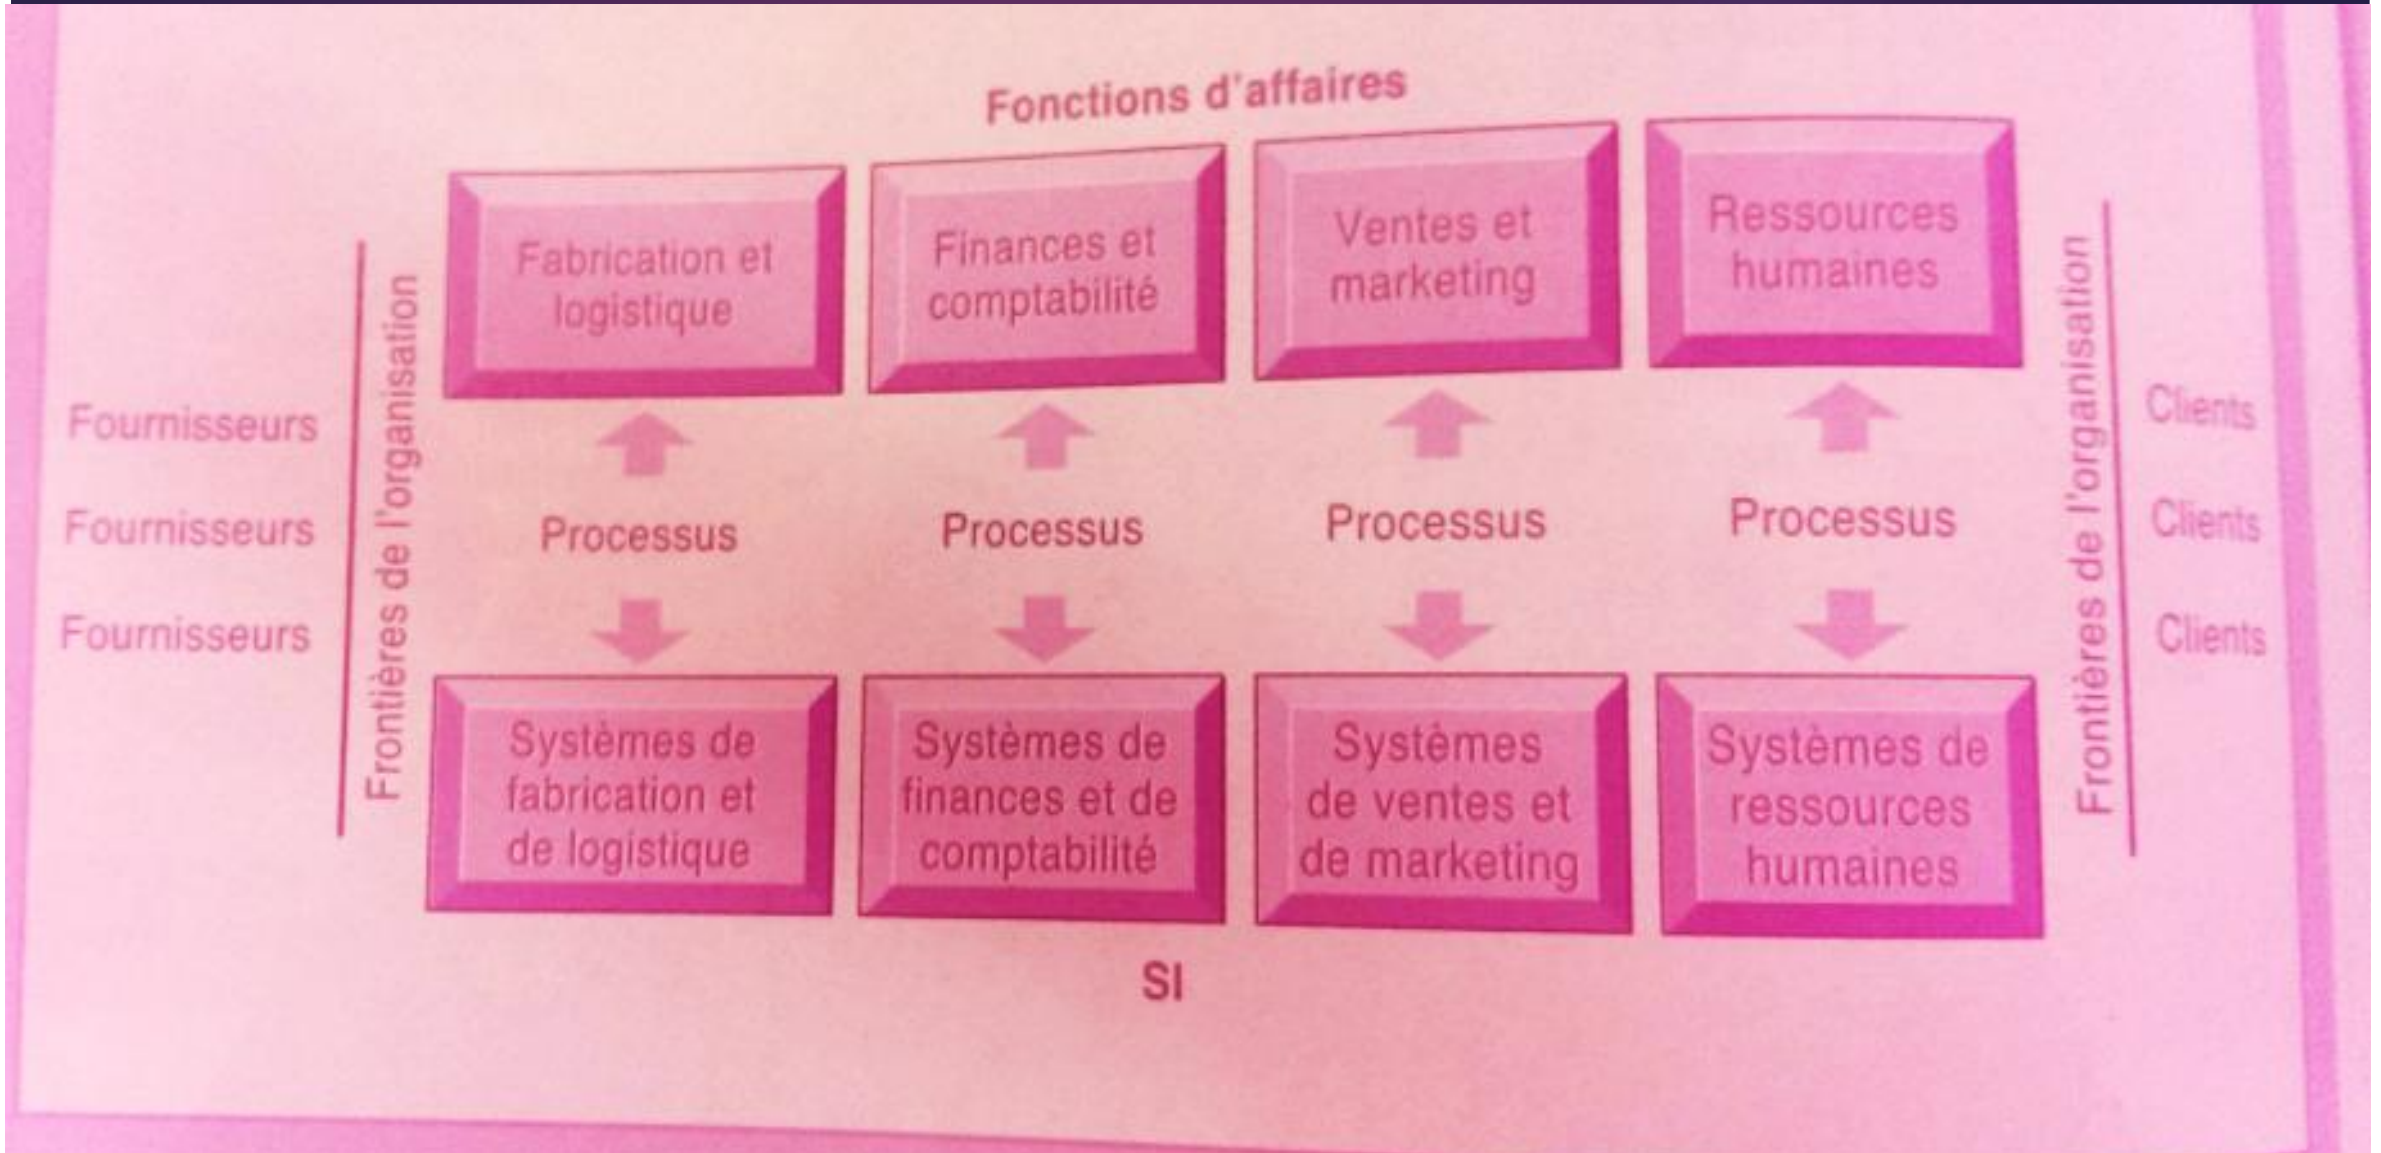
Fonctions d'affaires

Fournisseurs

Fournisseurs

Fournisseurs

Frontières de l'organisation

Fabrication et logistique

Finances et comptabilité

Ventes et marketing

Ressources humaines

Processus

Processus

Processus

Processus

Systèmes de fabrication et de logistique

Systèmes de finances et de comptabilité

Systèmes de ventes et de marketing

Systèmes de ressources humaines

Frontières de l'organisation

Clients

Clients

Clients

SI